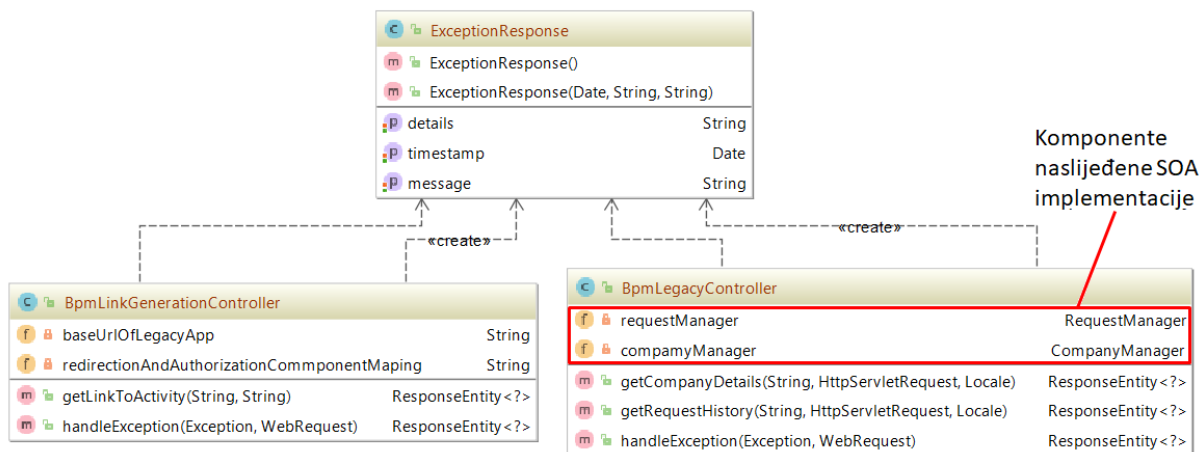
c ExceptionResponse
m ExceptionResponse()
m ExceptionResponse(Date, String, String)
p details String
p timestamp Date
p message String

«create»
«create»

Komponente naslijeđene SOA implementacije

c BpmLinkGenerationController
f baseUrlOfLegacyApp String
f redirectionAndAuthorizationCommponentMaping String
m getLinkToActivity(String, String) ResponseEntity<?>
m handleException(Exception, WebRequest) ResponseEntity<?>

c BpmLegacyController
f requestManager RequestManager
f compamyManager CompanyManager
m getCompanyDetails(String, HttpServletRequest, Locale) ResponseEntity<?>
m getRequestHistory(String, HttpServletRequest, Locale) ResponseEntity<?>
m handleException(Exception, WebRequest) ResponseEntity<?>